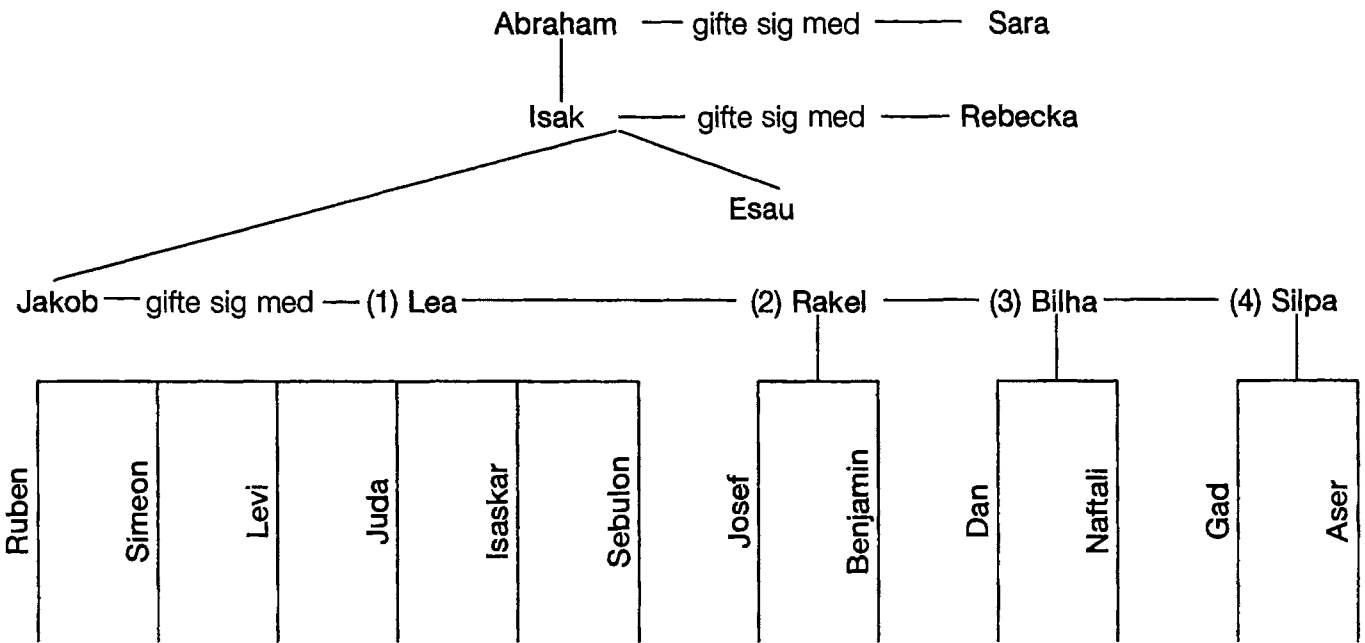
Abraham — gifte sig med — Sara

Isak — gifte sig med — Rebecka

Esau

Jakob — gifte sig med — (1) Lea — (2) Rakel — (3) Bilha — (4) Silpa

Ruben
Simeon
Levi
Juda
Isaskar
Sebulon
Josef
Benjamin
Dan
Naftali
Gad
Aser